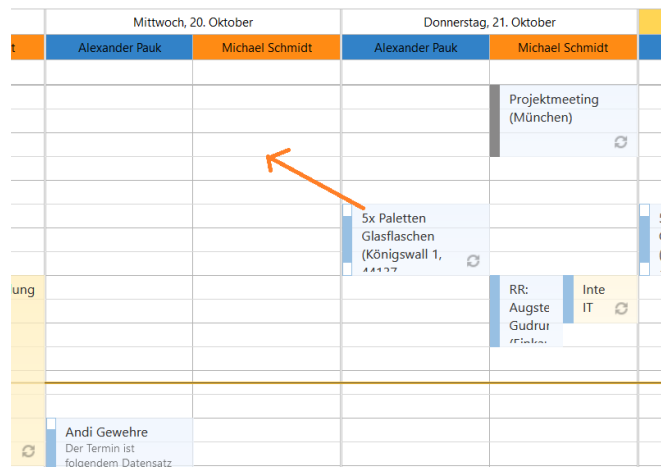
Mittwoch, 20. Oktober

Donnerstag, 21. Oktober

t

Alexander Pauk

Michael Schmidt

Alexander Pauk

Michael Schmidt

Projektmeeting (München)

5x Paletten Glasflaschen (Königswall 1, 44137

ung

RR: Augste Gudrun (Finke

Inte IT

Andi Gewehre

Der Termin ist folgendem Datensatz